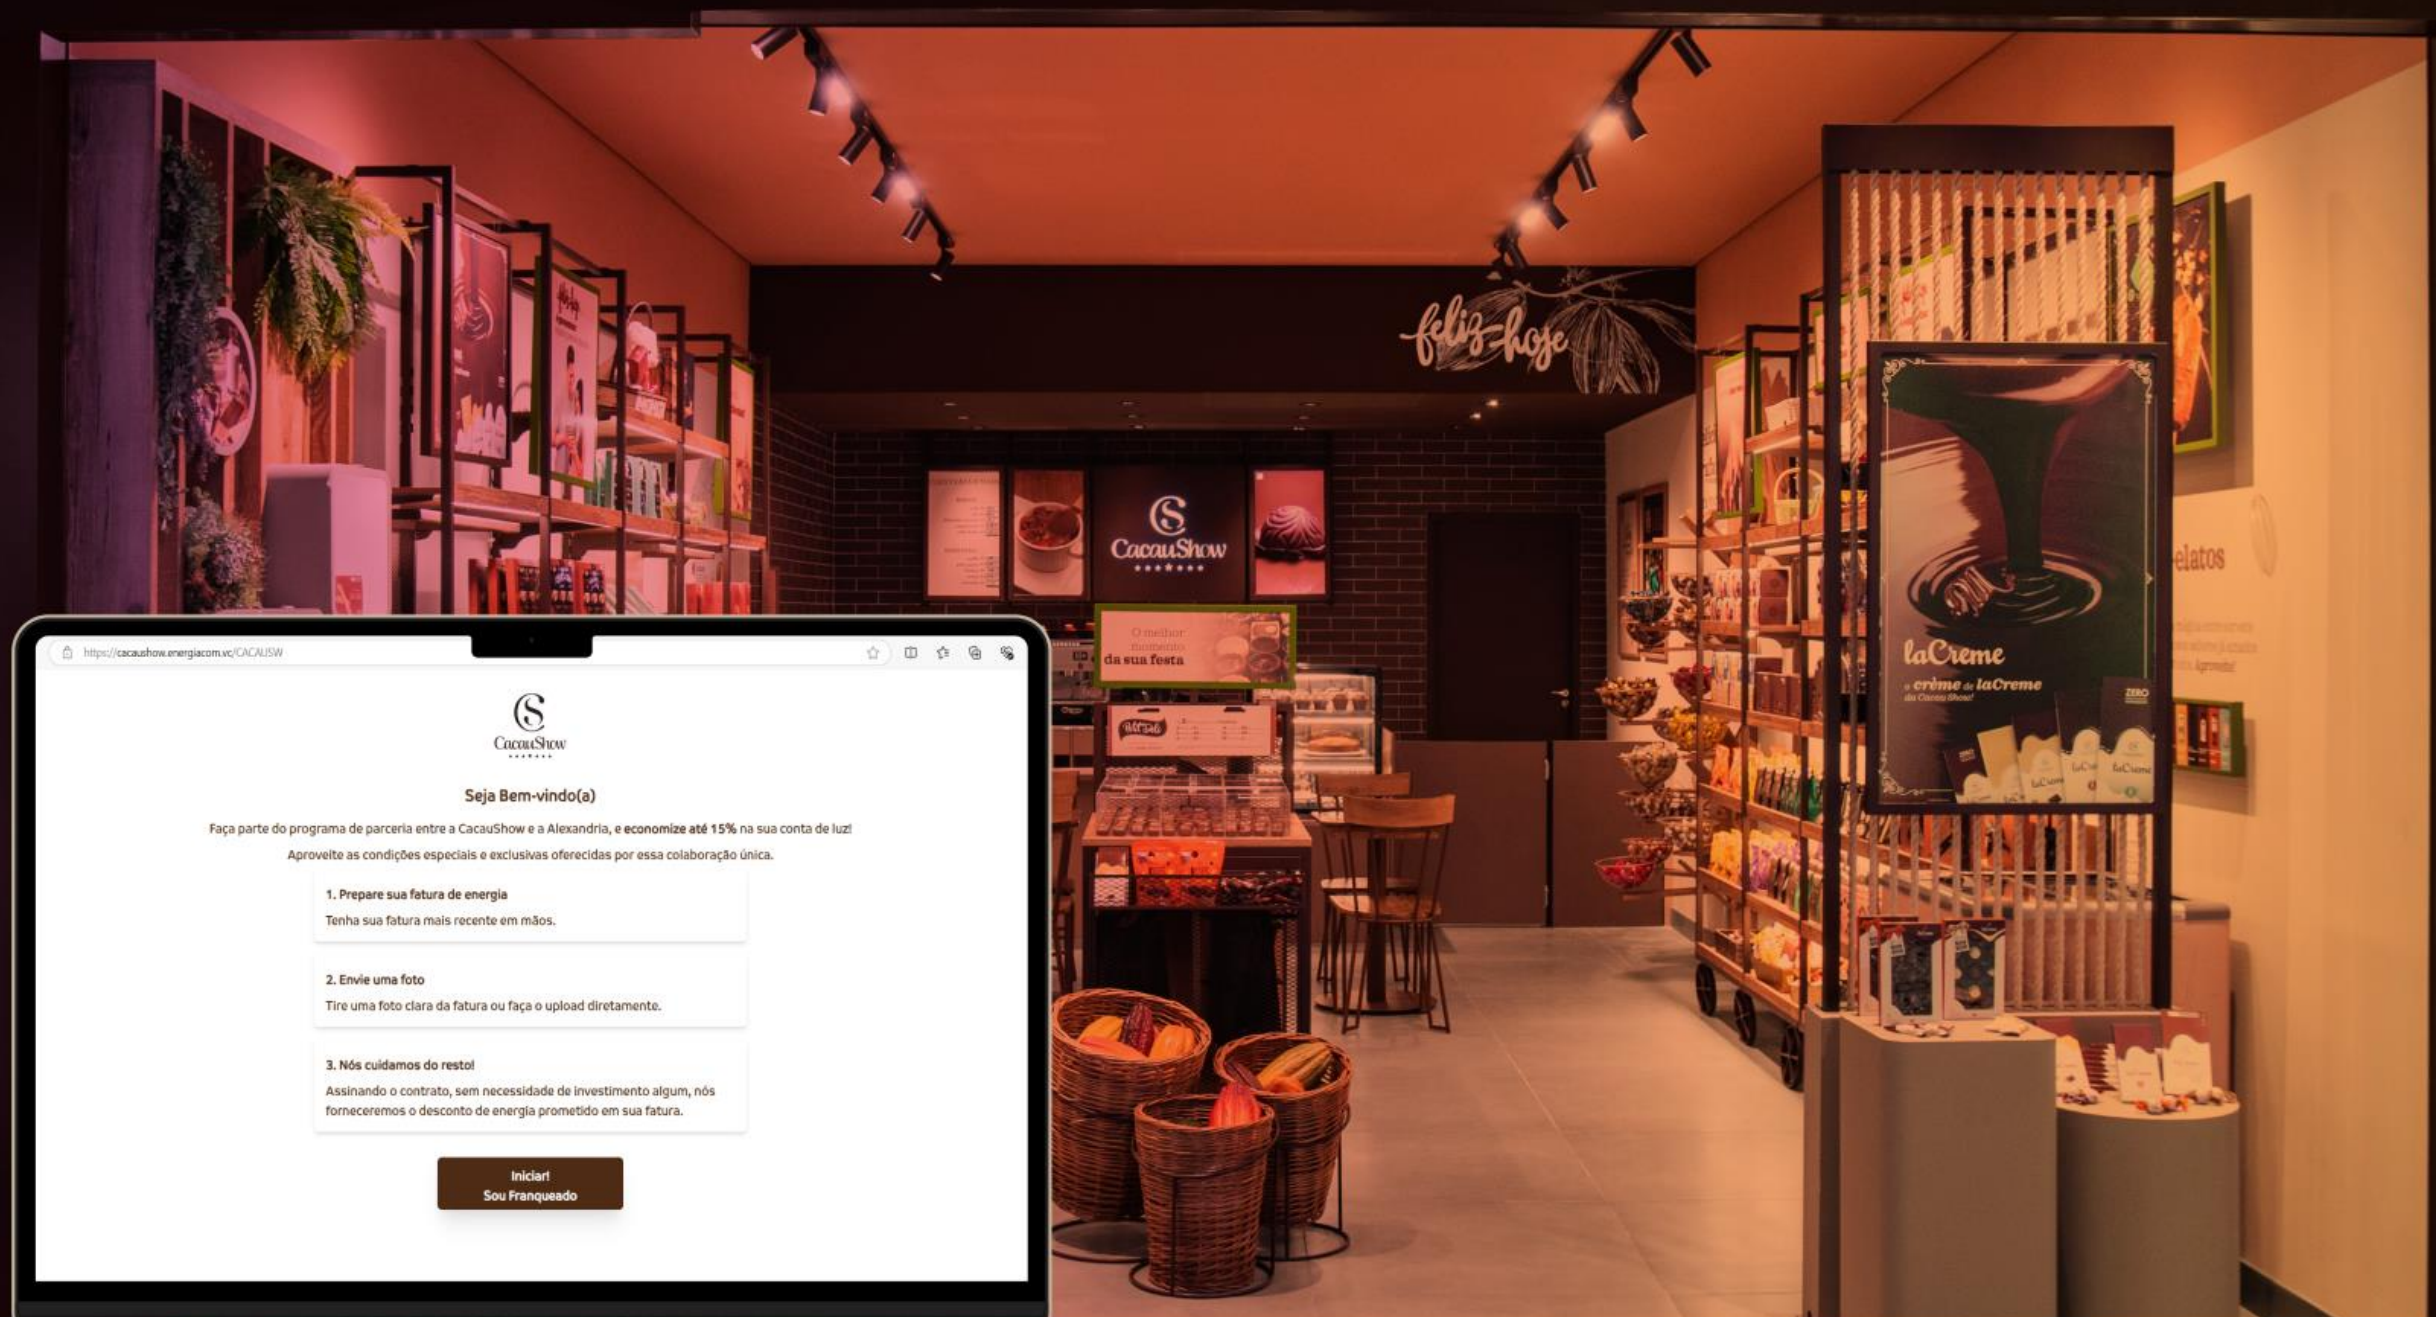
feliz hoje

CacauShow

O melhor momento da sua festa

laCreme
o crème de laCreme da Cacau Show!

ZERO

elatos

https://cacaushow.energiacom.vc/CACAUSW

CacauShow

Seja Bem-vindo(a)

Faça parte do programa de parceria entre a CacauShow e a Alexandria, e **economize até 15%** na sua conta de luz!

Aproveite as condições especiais e exclusivas oferecidas por essa colaboração única.

1. Prepare sua fatura de energia
Tenha sua fatura mais recente em mãos.

2. Envie uma foto
Tire uma foto clara da fatura ou faça o upload diretamente.

3. Nós cuidamos do resto!
Assinando o contrato, sem necessidade de investimento algum, nós forneceremos o desconto de energia prometido em sua fatura.

Iniciar!
Sou Franqueado